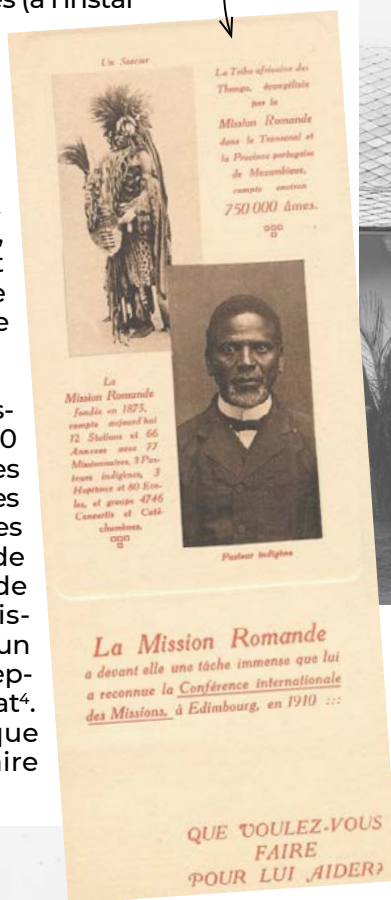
es (à l'instar

Un Sorcier

La Tribu africaine des Thonga, évangélisée par la Mission Romande dans le Transvaal et la Province portugaise de Mozambique, compte environ 750 000 Âmes.

La Mission Romande fondée en 1875, compte aujourd'hui 12 Stations et 66 Annexes avec 77 Missionnaires, 3 Pasteurs indigènes, 3 Hopitaux et 80 Écoles, et groupe 4746 Convertis et Catéchumènes.

Pasteur indigène

La Mission Romande a devant elle une tâche immense que lui a reconnue la Conférence internationale des Missions, à Edimbourg, en 1910 :::

QUE VOULEZ-VOUS FAIRE POUR LUI AIDER?

s-
0
es
es
es
de
de
is-
un
ep-
at⁴.
que
ire